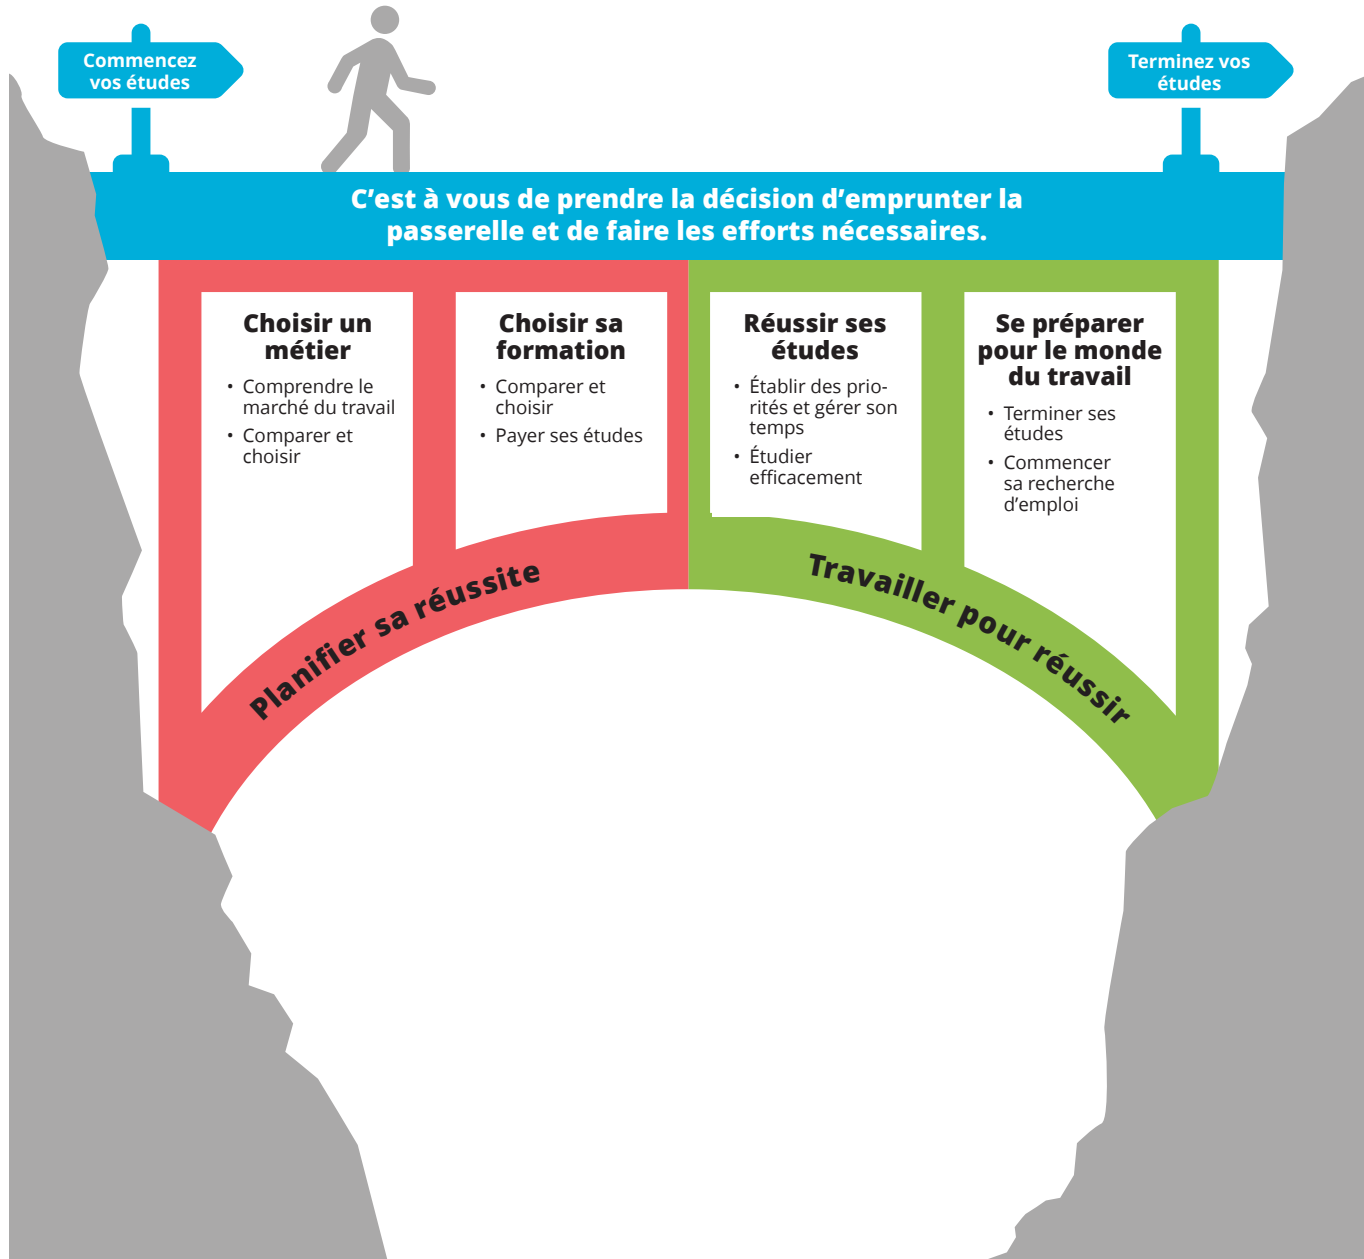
Commencez vos études

Terminez vos études

C'est à vous de prendre la décision d'emprunter la passerelle et de faire les efforts nécessaires.

Choisir un métier
• Comprendre le marché du travail
• Comparer et choisir

Choisir sa formation
• Comparer et choisir
• Payer ses études

Réussir ses études
• Établir des priorités et gérer son temps
• Étudier efficacement

Se préparer pour le monde du travail
• Terminer ses études
• Commencer sa recherche d'emploi

Planifier sa réussite

Travailler pour réussir